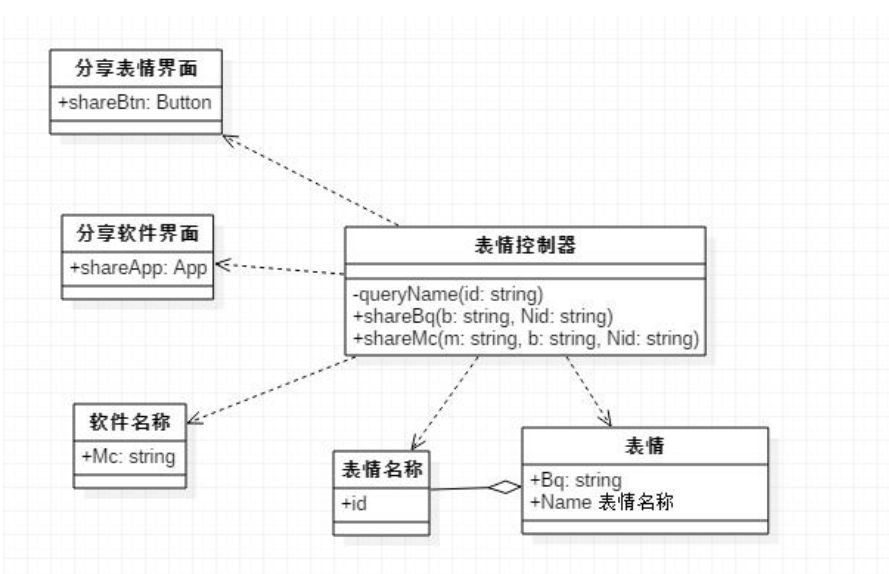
分享表情界面

+shareBtn: Button

分享软件界面

+shareApp: App

表情控制器

-queryName(id: string)
+shareBq(b: string, Nid: string)
+shareMc(m: string, b: string, Nid: string)

软件名称

+Mc: string

表情名称

+id

表情

+Bq: string
+Name 表情名称